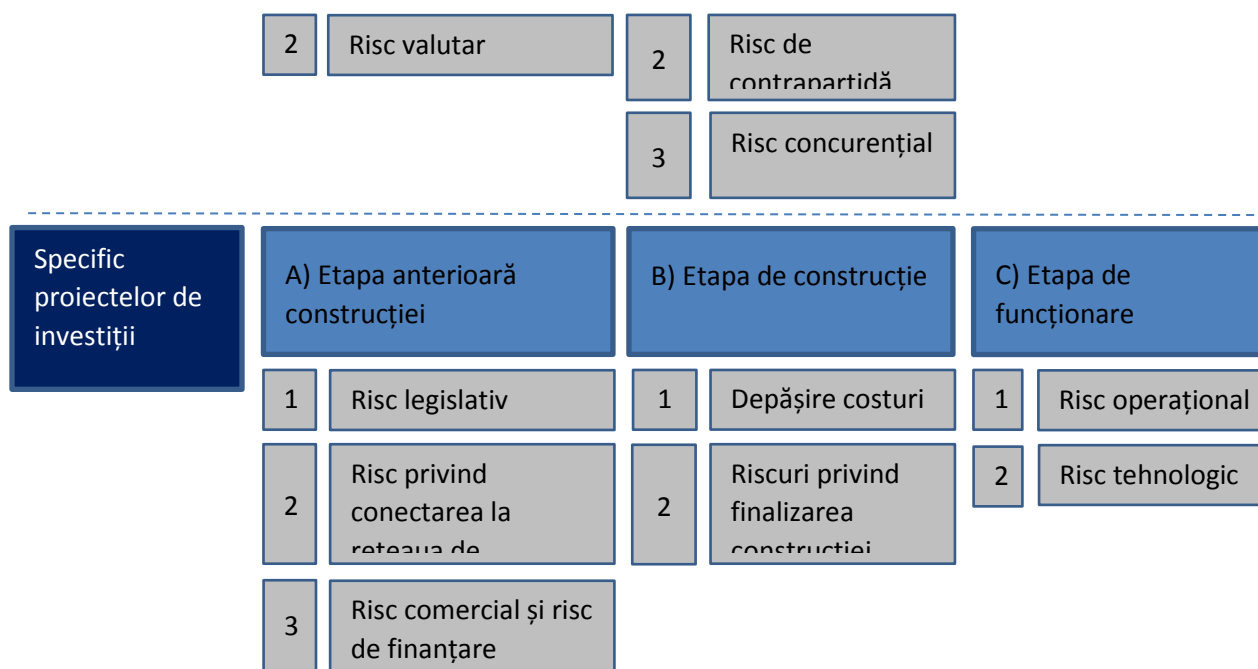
2

Risc valutar

2

Risc de contrapartidă

3

Risc concurențial

Specific proiectelor de investiții

A) Etapa anterioară construcției

1

Risc legislativ

2

Risc privind conectarea la rețeaua de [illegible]

3

Risc comercial și risc de finanțare

B) Etapa de construcție

1

Depășire costuri

2

Riscuri privind finalizarea construcției

C) Etapa de funcționare

1

Risc operațional

2

Risc tehnologic